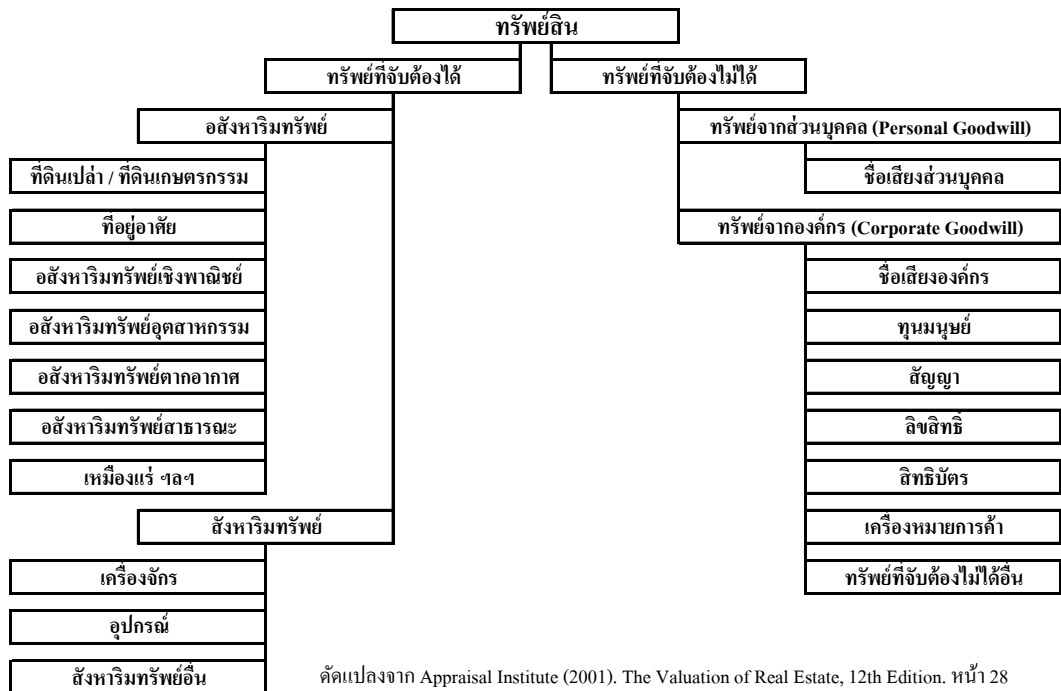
ทรัพย์สิน

ทรัพย์ที่จับต้องได้

ทรัพย์ที่จับต้องไม่ได้

อสังหาริมทรัพย์

ที่ดินเปล่า / ที่ดินเกษตรกรรม

ที่อยู่อาศัย

อสังหาริมทรัพย์เชิงพาณิชย์

อสังหาริมทรัพย์อุตสาหกรรม

อสังหาริมทรัพย์ตากอากาศ

อสังหาริมทรัพย์สาธารณะ

เหมืองแร่ ฯลฯ

สังหาริมทรัพย์

เครื่องจักร

อุปกรณ์

สังหาริมทรัพย์อื่น

ทรัพย์จากส่วนบุคคล (Personal Goodwill)

ชื่อเสียงส่วนบุคคล

ทรัพย์จากองค์กร (Corporate Goodwill)

ชื่อเสียงองค์กร

ทุนมนุษย์

สัญญา

ลิขสิทธิ์

สิทธิบัตร

เครื่องหมายการค้า

ทรัพย์ที่จับต้องไม่ได้อื่น

ดัดแปลงจาก Appraisal Institute (2001). The Valuation of Real Estate, 12th Edition. หน้า 28